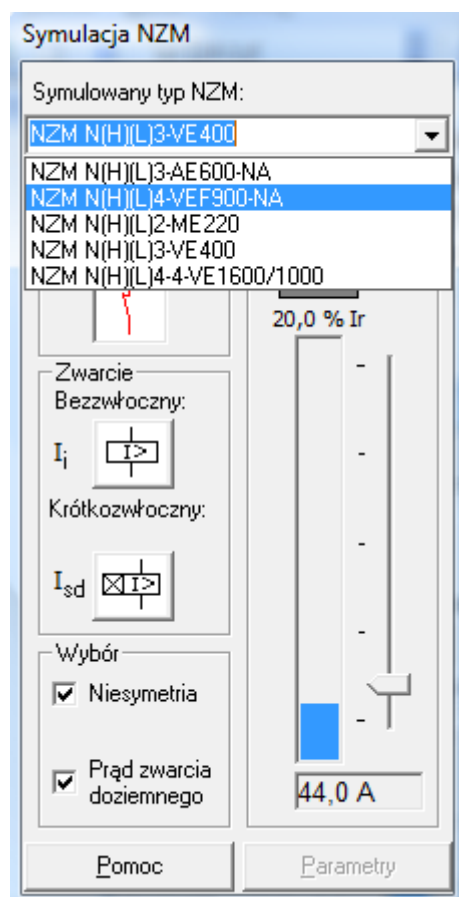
Symulacja NZM

Symulowany typ NZM:

NZM N(H)(L)3-VE400

NZM N(H)(L)3-AE600-NA
NZM N(H)(L)4-VEF900-NA
NZM N(H)(L)2-ME220
NZM N(H)(L)3-VE400
NZM N(H)(L)4-4-VE1600/1000

20,0 % Ir

Zwarcie
Bezzwłoczny:

$I_i$ I>

Krótkozwłoczny:

$I_{sd}$ I>

Wybór
☑ Niesymetria
☑ Prąd zwarcia doziemnego

44,0 A

Pomoc
Parametry